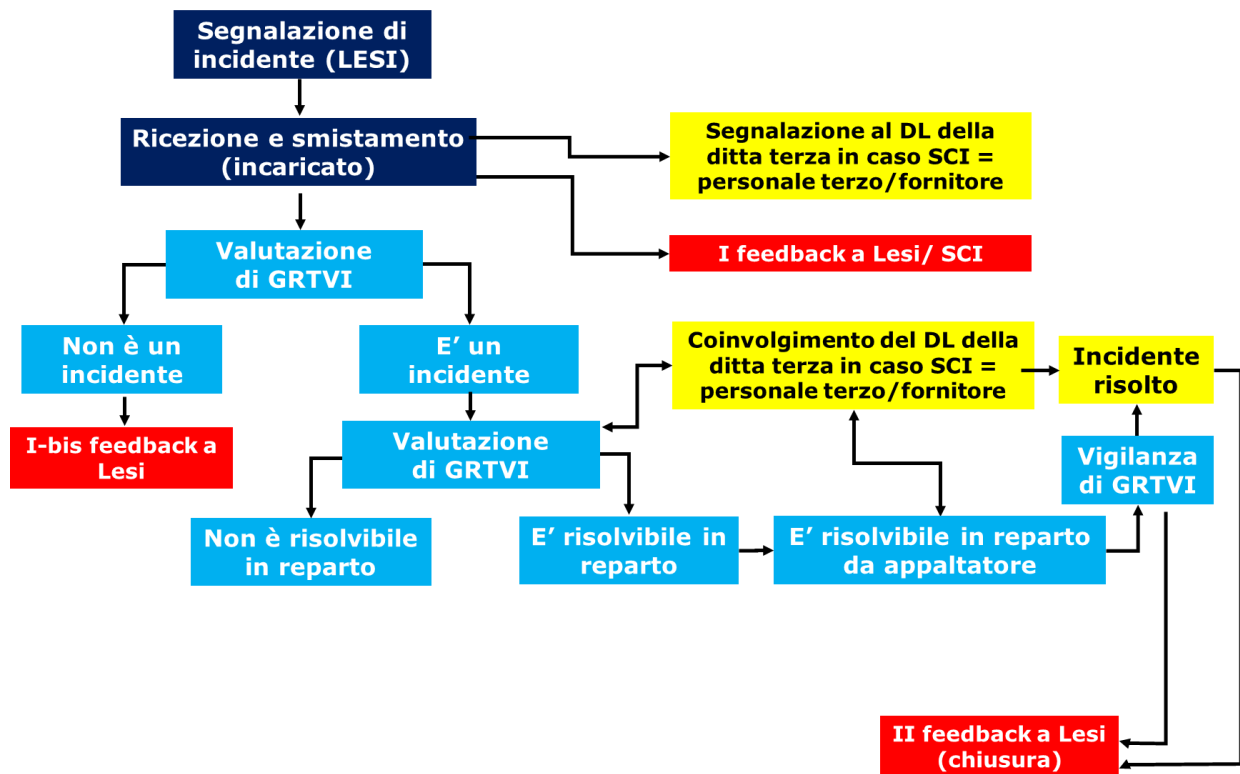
Segnalazione di incidente (LESI)

Ricezione e smistamento (incaricato)

Segnalazione al DL della ditta terza in caso SCI = personale terzo/fornitore

I feedback a Lesi/ SCI

Valutazione di GRTVI

Non è un incidente

E' un incidente

I-bis feedback a Lesi

Valutazione di GRTVI

Coinvolgimento del DL della ditta terza in caso SCI = personale terzo/fornitore

Incidente risolto

Vigilanza di GRTVI

Non è risolvibile in reparto

E' risolvibile in reparto

E' risolvibile in reparto da appaltatore

II feedback a Lesi (chiusura)